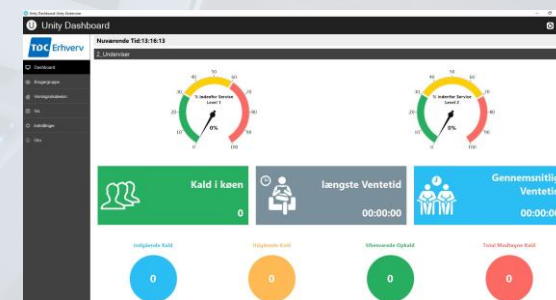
Unity Dashboard Unity Dashboard

Unity Dashboard

TDC Erhverv

Nuværende Tid:13:16:13

2_Undervisn

Dashboard

Brugergruppe

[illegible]

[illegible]

Indstillinger

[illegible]

0 10 20 30 40 50 60 70 80 90 100

% indenfor Service Level 1

0%

0 10 20 30 40 50 60 70 80 90 100

% indenfor Service Level 2

0%

Kald i køen

0

længste Ventetid

00:00:00

Gennemsnitlig Ventetid

00:00:0

Indgående Kald

0

Håndterede Kald

0

Afbrudte Opkald

0

Total Modtagne Kald

0